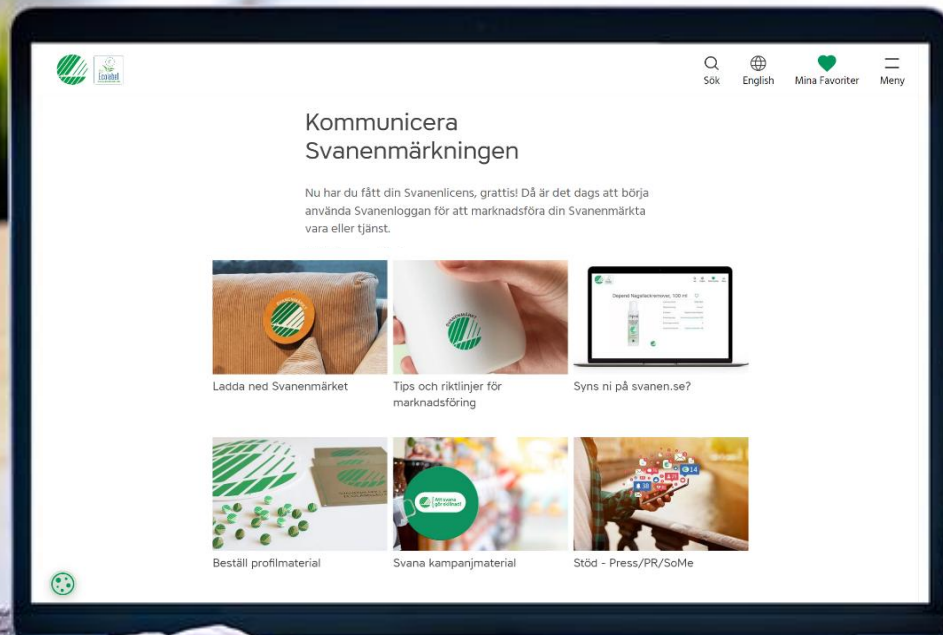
Sök English Mina Favoriter Meny

Kommunicera Svanenmärkningen

Nu har du fått din Svanenlicens, grattis! Då är det dags att börja använda Svanenloggan för att marknadsföra din Svanenmärkta vara eller tjänst.

Ladda ned Svanenmärket

Tips och riktlinjer för marknadsföring

Syns ni på svanen.se?

Beställ profilmaterial

Svana kampanjmaterial

Stöd - Press/PR/SoMe